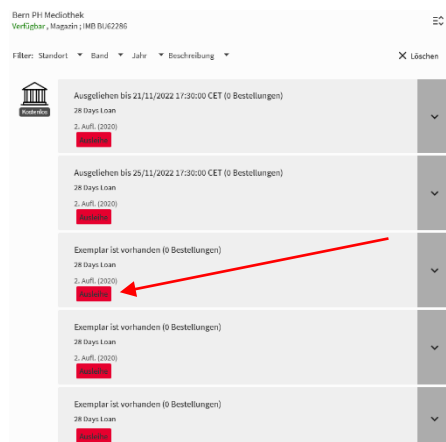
Bern PH Mediothek
Verfügbar , Magazin ; IMB BU62286

Filter: Standort ▼ Band ▼ Jahr ▼ Beschreibung ▼

✕ Löschen

Kodexbox

Ausgeliehen bis 21/11/2022 17:30:00 CET (0 Bestellungen)
28 Days Loan
2. Aufl. (2020)
Ausleihe

Ausgeliehen bis 25/11/2022 17:30:00 CET (0 Bestellungen)
28 Days Loan
2. Aufl. (2020)
Ausleihe

Exemplar ist vorhanden (0 Bestellungen)
28 Days Loan
2. Aufl. (2020)
Ausleihe

Exemplar ist vorhanden (0 Bestellungen)
28 Days Loan
2. Aufl. (2020)
Ausleihe

Exemplar ist vorhanden (0 Bestellungen)
28 Days Loan
Ausleihe